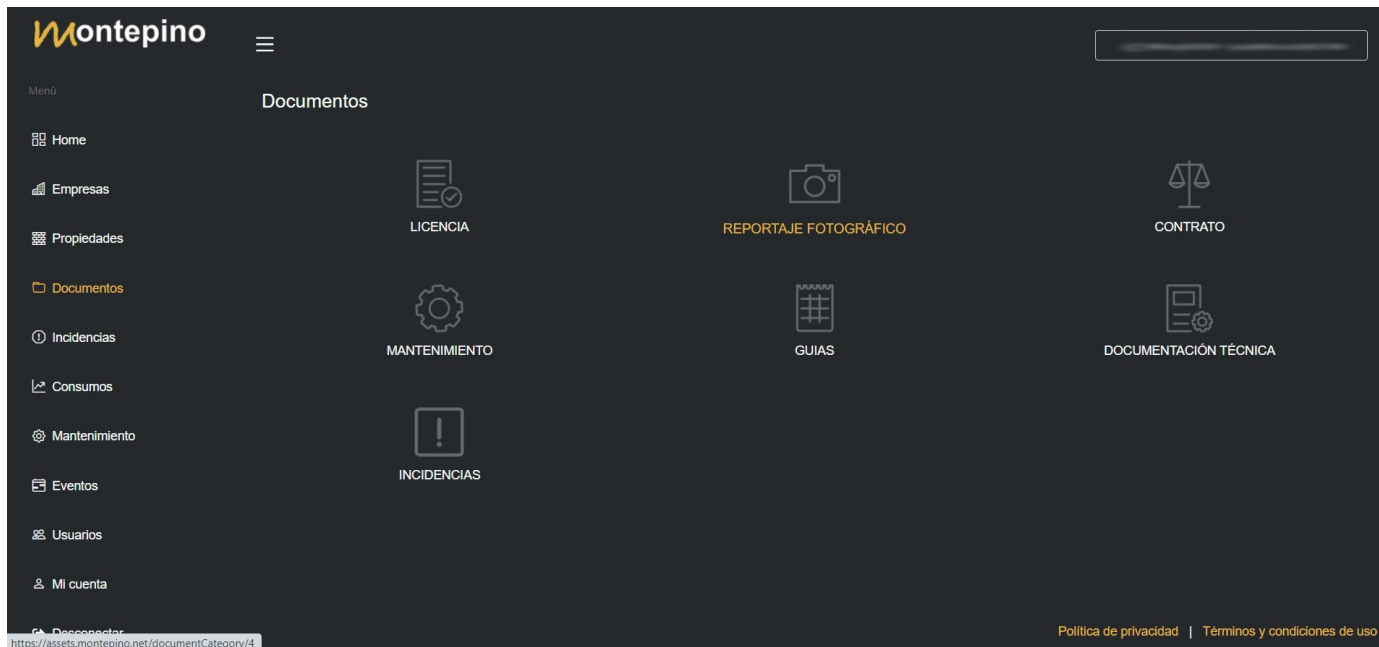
Montepino

Menú

Home

Empresas

Propiedades

Documentos

Incidencias

Consumos

Mantenimiento

Eventos

Usuarios

Mi cuenta

Desconectar

https://assets.montepino.net/documentCategory/4

Documentos

LICENCIA

REPORTAJE FOTOGRÁFICO

CONTRATO

MANTENIMIENTO

GUIAS

DOCUMENTACIÓN TÉCNICA

INCIDENCIAS

Política de privacidad | Términos y condiciones de uso